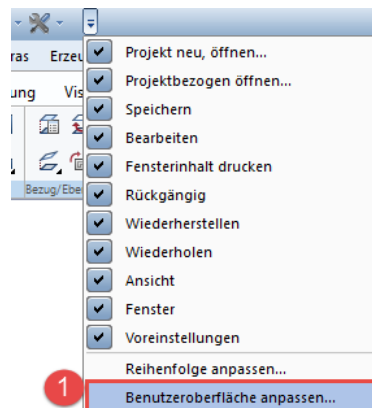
ras Erzeu
ung Vis
Bezug/Ebe

Projekt neu, öffnen...
Projektbezogen öffnen...
Speichern
Bearbeiten
Fensterinhalt drucken
Rückgängig
Wiederherstellen
Wiederholen
Ansicht
Fenster
Voreinstellungen
Reihenfolge anpassen...
1
Benutzeroberfläche anpassen...